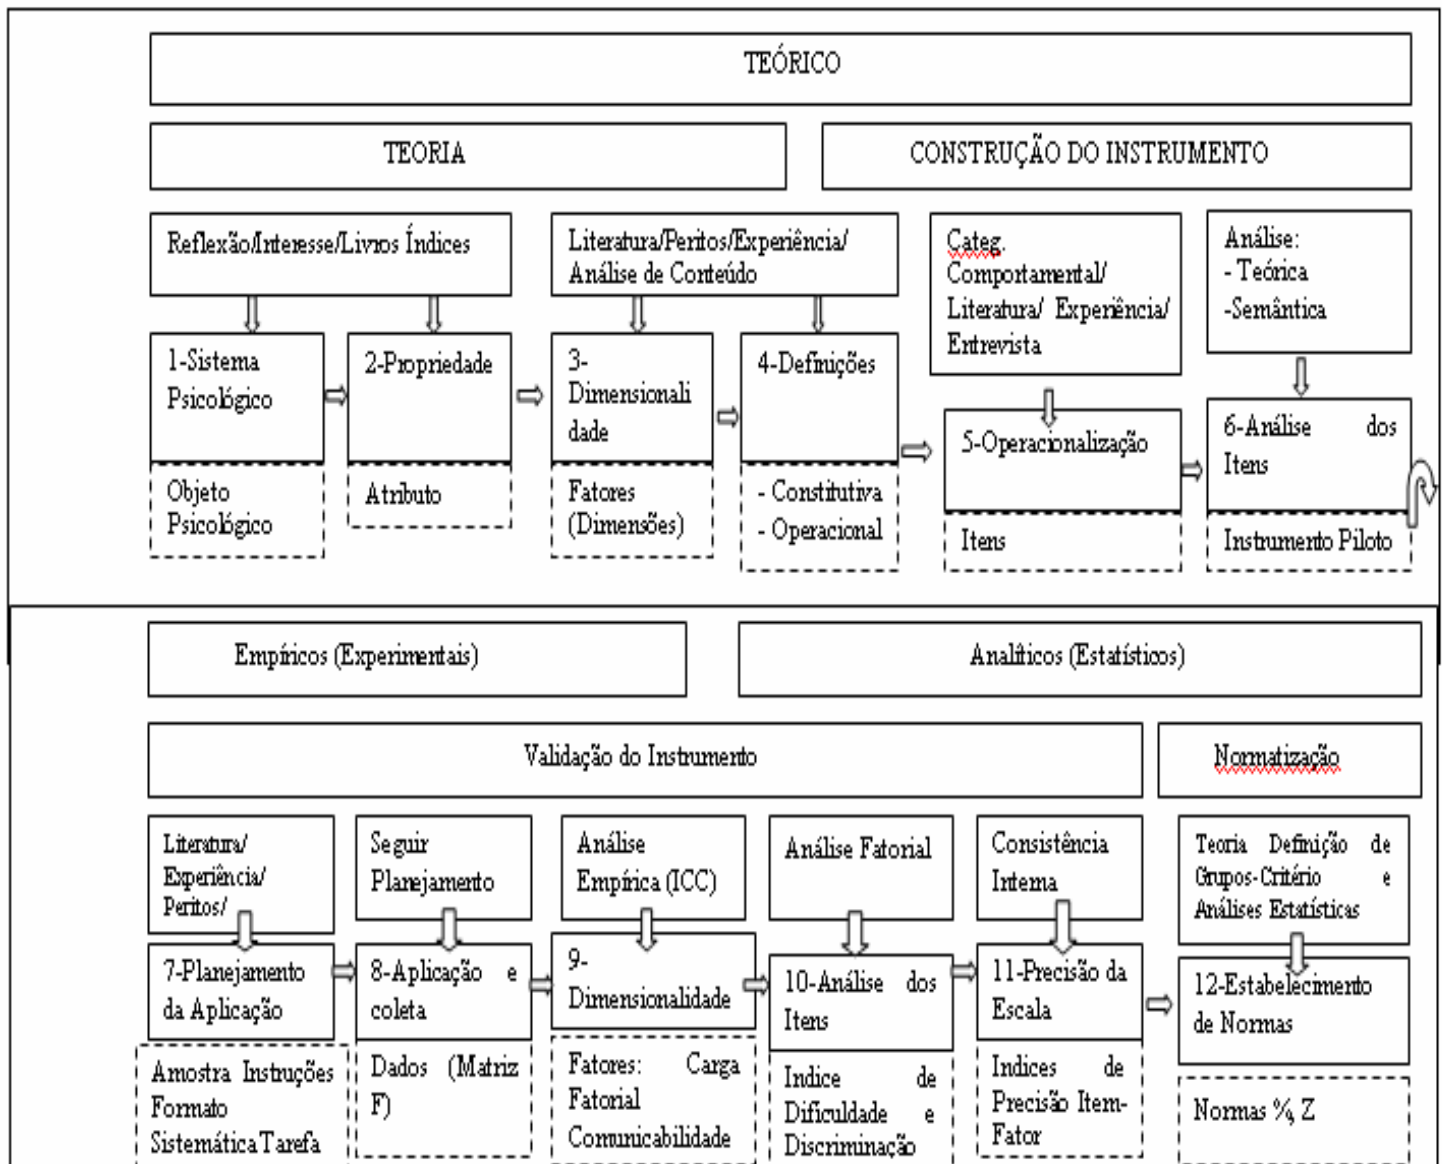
TEÓRICO

TEORIA

CONSTRUÇÃO DO INSTRUMENTO

Reflexão/Interesse/Livros Índices

Literatura/Peritos/Experiência/ Análise de Conteúdo

Categ. Comportamental/ Literatura/ Experiência/ Entrevista

Análise:
- Teórica
-Semântica

1-Sistema Psicológico

2-Propriedade

3-Dimensionalidade

4-Definições

5-Operacionalização

6-Análise dos Itens

Objeto Psicológico

Atributo

Fatores (Dimensões)

- Constitutiva
- Operacional

Itens

Instrumento Piloto

Empíricos (Experimentais)

Analíticos (Estatísticos)

Validação do Instrumento

Normatização

Literatura/ Experiência/ Peritos/

Seguir Planejamento

Análise Empírica (ICC)

Análise Fatorial

Consistência Interna

Teoria Definição de Grupos-Critério e Análises Estatísticas

7-Planejamento da Aplicação

8-Aplicação e coleta

9-Dimensionalidade

10-Análise dos Itens

11-Precisão da Escala

12-Estabelecimento de Normas

Amostra Instruções Formato Sistemática Tarefa

Dados (Matriz F)

Fatores: Carga Fatorial Comunicabilidade

Indice de Dificuldade e Discriminação

Indices de Precisão Item-Fator

Normas %, Z